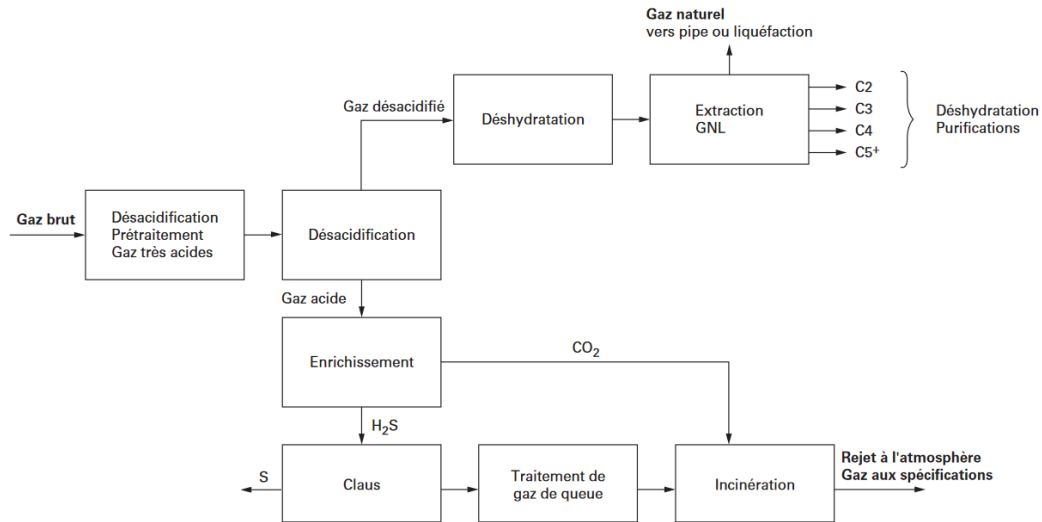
Gaz naturel
vers pipe ou liquéfaction

Gaz désacidifié

Déshydratation

Extraction
GNL

C2
C3
C4
C5$^+$

Déshydratation
Purifications

Gaz brut

Désacidification
Prétraitement
Gaz très acides

Désacidification

Gaz acide

Enrichissement

$CO_2$

$H_2S$

S

Claus

Traitement de
gaz de queue

Incinération

Rejet à l'atmosphère
Gaz aux spécifications